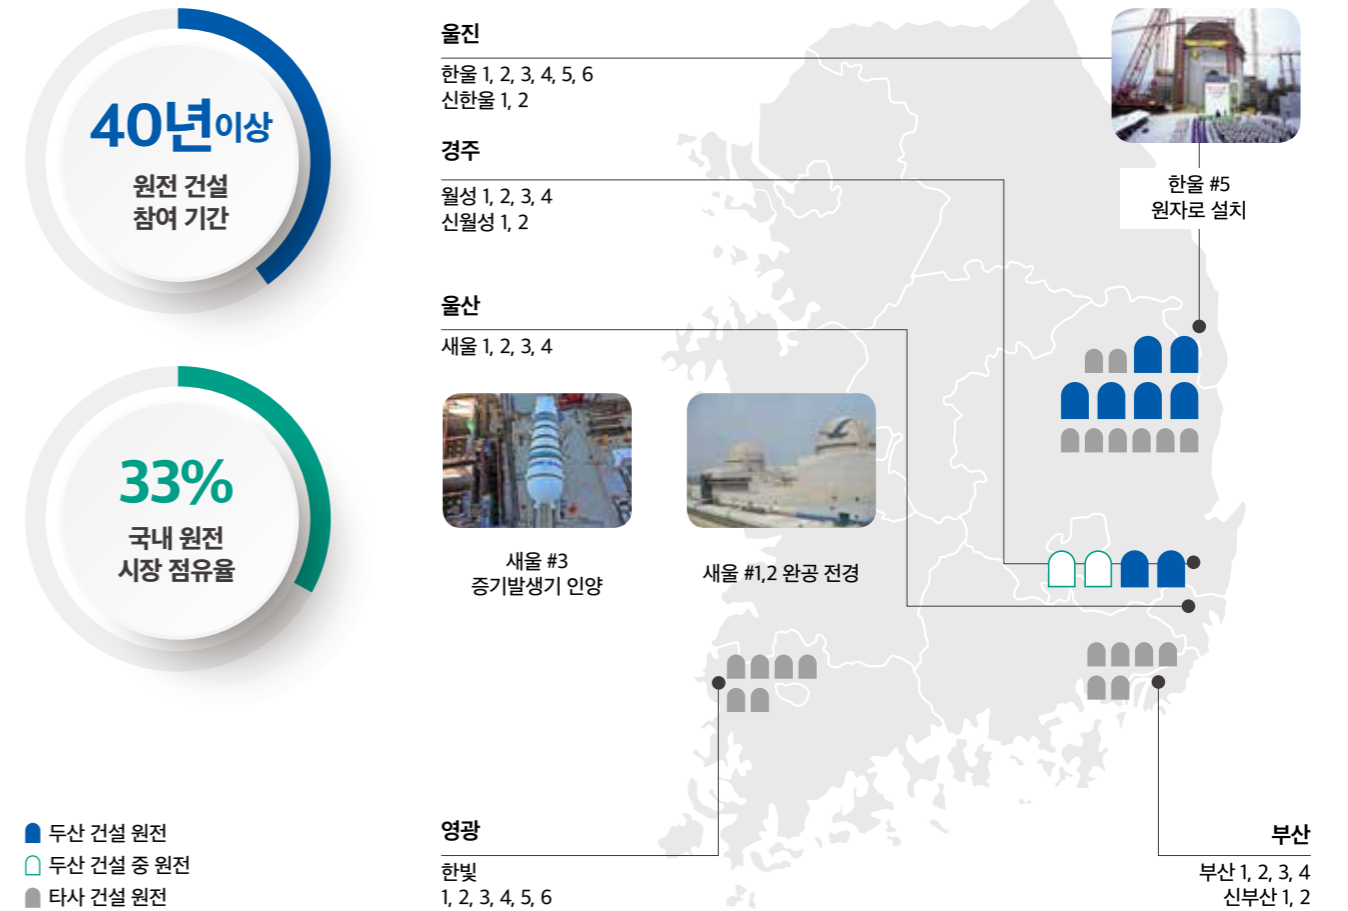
40년이상
원전 건설
참여 기간

33%
국내 원전
시장 점유율

울진
한울 1, 2, 3, 4, 5, 6
신한울 1, 2

경주
월성 1, 2, 3, 4
신월성 1, 2

울산
새울 1, 2, 3, 4

한울 #5
원자로 설치

새울 #3
증기발생기 인양

새울 #1,2 완공 전경

두산 건설 원전
두산 건설 중 원전
타사 건설 원전

영광
한빛
1, 2, 3, 4, 5, 6

부산
부산 1, 2, 3, 4
신부산 1, 2